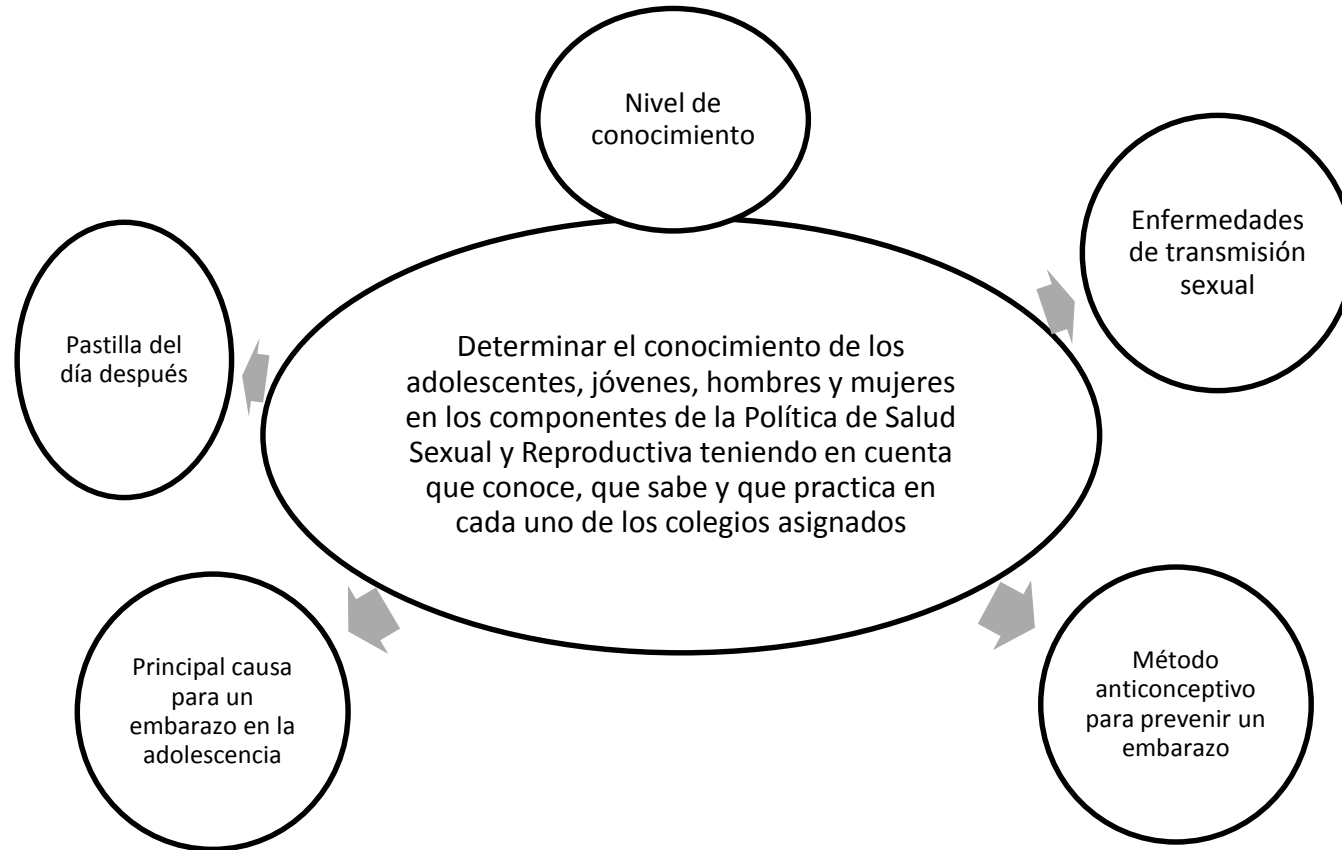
Nivel de conocimiento

Enfermedades de transmisión sexual

Pastilla del día después

Determinar el conocimiento de los adolescentes, jóvenes, hombres y mujeres en los componentes de la Política de Salud Sexual y Reproductiva teniendo en cuenta que conoce, que sabe y que practica en cada uno de los colegios asignados

Principal causa para un embarazo en la adolescencia

Método anticonceptivo para prevenir un embarazo